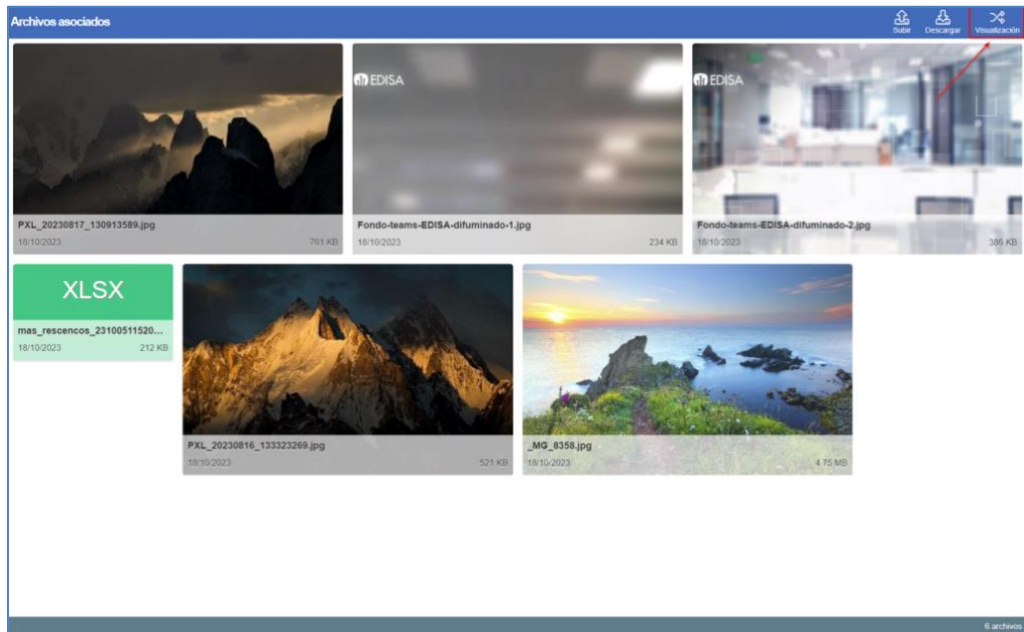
Archivos asociados

Subir
Descargar
Visualización

EDISA
EDISA

PXL_20230817_130913589.jpg
18/10/2023
761 KB

Fondo-teams-EDISA-difuminado-1.jpg
18/10/2023
234 KB

Fondo-teams-EDISA-difuminado-2.jpg
18/10/2023
386 KB

XLSX
mas_rescencos_23100511520...
18/10/2023
212 KB

PXL_20230816_133323269.jpg
18/10/2023
521 KB

_MG_8358.jpg
18/10/2023
4.75 MB

6 archivos